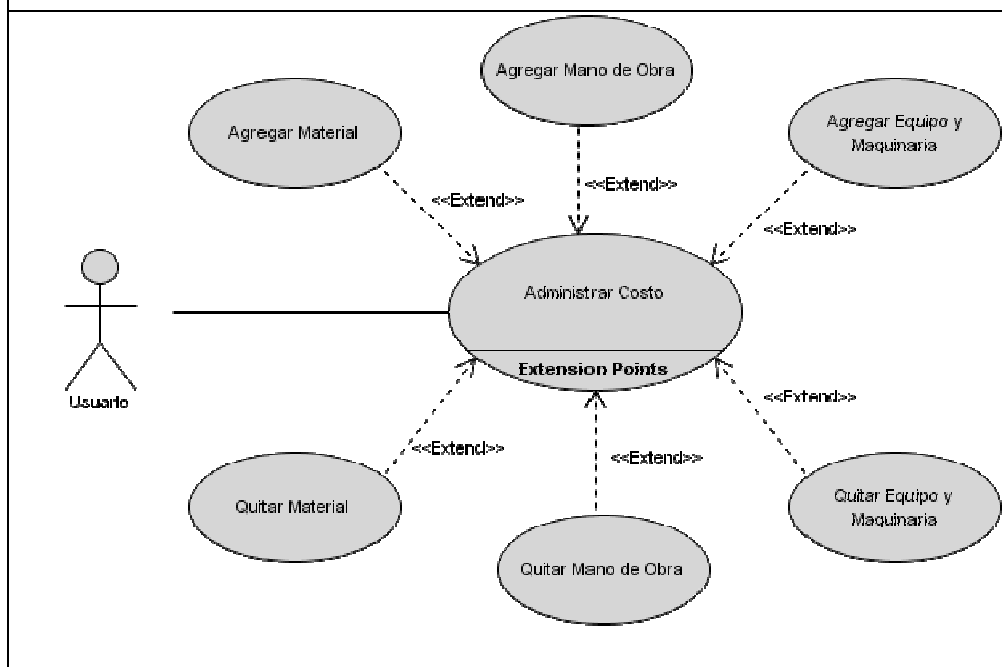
Agregar Mano de Obra

Agregar Material

Agregar Equipo y Maquinaria

<<Extend>>

<<Extend>>

<<Extend>>

Administrar Costo

Extension Points

Usuario

<<Extend>>

<<Extend>>

<<Extend>>

Quitar Material

Quitar Equipo y Maquinaria

Quitar Mano de Obra